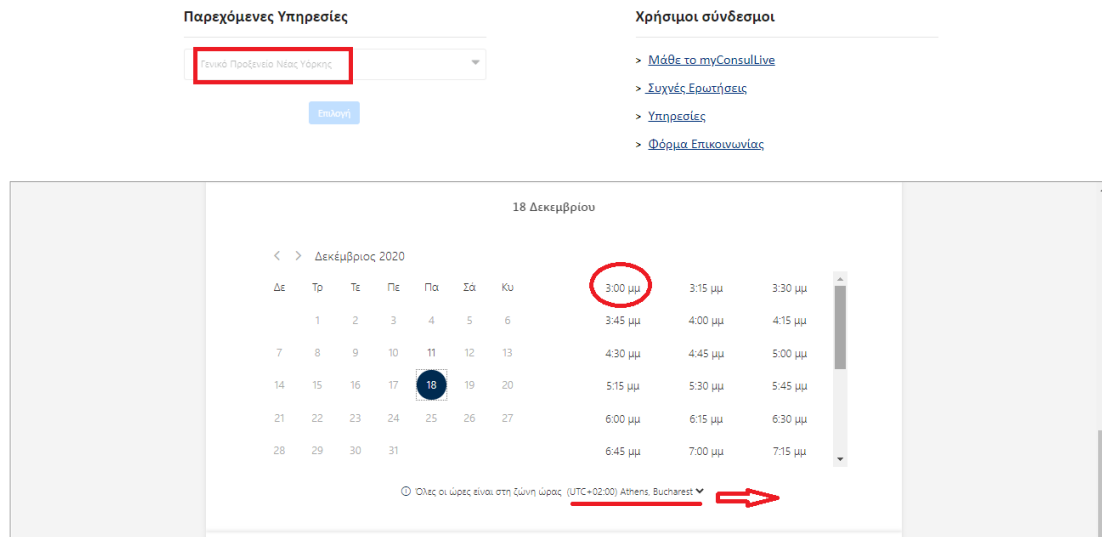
Παρεχόμενες Υπηρεσίες

Γενικό Προξενείο Νέας Υόρκης

Επιλογή

Χρήσιμοι σύνδεσμοι

> Μάθε το myConsulLive

> Συχνές Ερωτήσεις

> Υπηρεσίες

> Φόρμα Επικοινωνίας

18 Δεκεμβρίου

< > Δεκέμβριος 2020

| Δε | Τρ | Τε | Πε | Πα | Σά | Κυ |
|---|---|---|---|---|---|---|
| | 1 | 2 | 3 | 4 | 5 | 6 |
| 7 | 8 | 9 | 10 | 11 | 12 | 13 |
| 14 | 15 | 16 | 17 | 18 | 19 | 20 |
| 21 | 22 | 23 | 24 | 25 | 26 | 27 |
| 28 | 29 | 30 | 31 | | | |

| | | |
|---|---|---|
| 3:00 μμ | 3:15 μμ | 3:30 μμ |
| 3:45 μμ | 4:00 μμ | 4:15 μμ |
| 4:30 μμ | 4:45 μμ | 5:00 μμ |
| 5:15 μμ | 5:30 μμ | 5:45 μμ |
| 6:00 μμ | 6:15 μμ | 6:30 μμ |
| 6:45 μμ | 7:00 μμ | 7:15 μμ |

Όλες οι ώρες είναι στη ζώνη ώρας (UTC+02:00) Athens, Bucharest